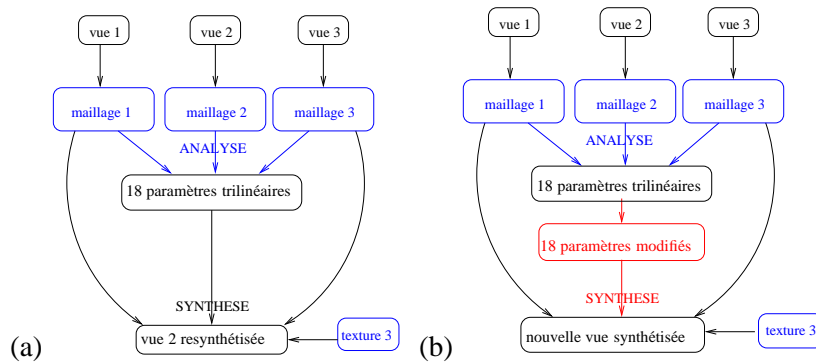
vue 1
vue 2
vue 3
maillage 1
maillage 2
maillage 3
ANALYSE
18 paramètres trilinéaires
SYNTHESE
vue 2 resynthétisée
texture 3
(a)

vue 1
vue 2
vue 3
maillage 1
maillage 2
maillage 3
ANALYSE
18 paramètres trilinéaires
18 paramètres modifiés
SYNTHESE
nouvelle vue synthétisée
texture 3
(b)